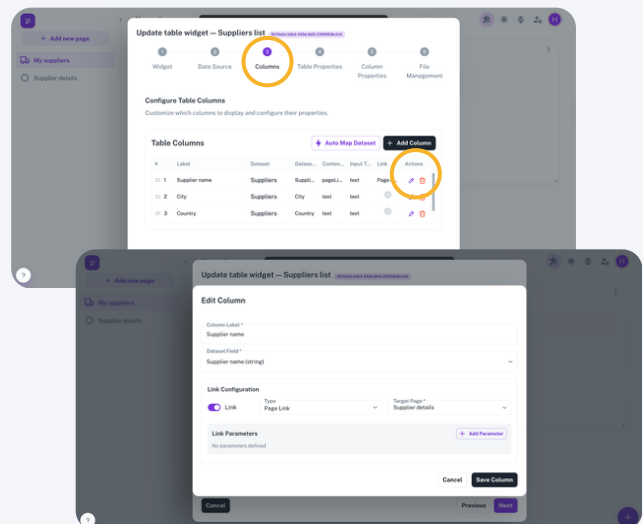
+ Add new page

My suppliers

Supplier details

Update table widget — Suppliers list

1 Widget
2 Data Source
3 Columns
4 Table Properties
5 Column Properties
6 File Management

Configure Table Columns

Customize which columns to display and configure their properties.

Table Columns

Auto Map Dataset

+ Add Column

| # | Label | Dataset | Datase... | Conten... | Input T... | Link | Actions |
|---|---|---|---|---|---|---|---|
| 1 | Supplier name | Suppliers | Suppli... | pageLi... | text | Page | |
| 2 | City | Suppliers | City | text | text | | |
| 3 | Country | Suppliers | Country | text | text | | |

+ Add new page

My suppliers

Supplier details

Update table widget — Suppliers list

Edit Column

Column Label *

Supplier name

Dataset Field *

Supplier name (string)

Link Configuration

Link

Type

Page Link

Target Page *

Supplier details

Link Parameters

+ Add Parameter

No parameters defined

Cancel

Save Column

Cancel

Previous

Next

?

?

H